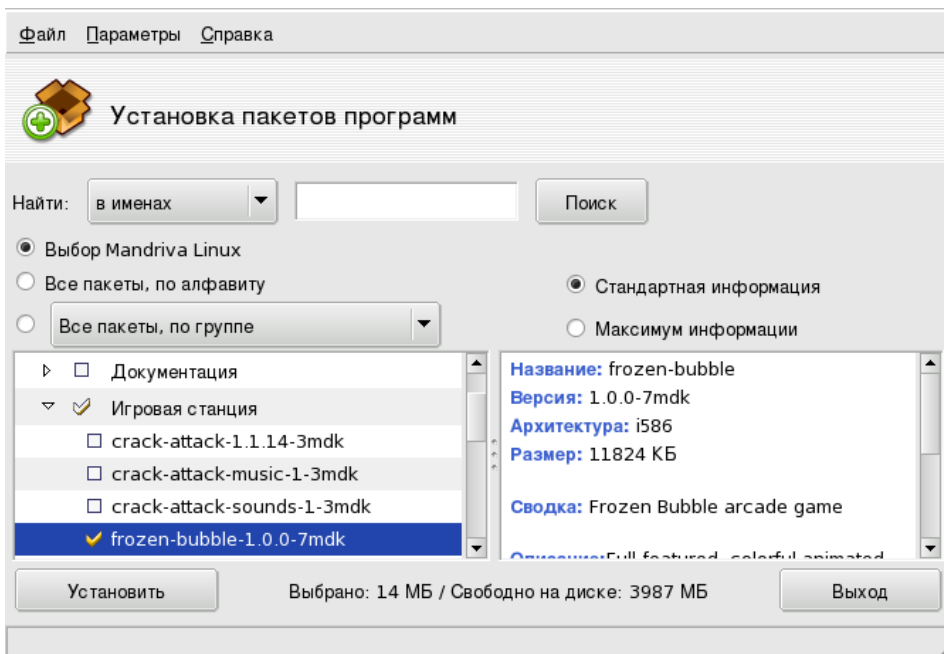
Файл Параметры Справка

Установка пакетов программ

Найти: в именах Поиск

Выбор Mandriva Linux

Все пакеты, по алфавиту

Все пакеты, по группе

Стандартная информация

Максимум информации

Документация
Игровая станция
crack-attack-1.1.14-3mdk
crack-attack-music-1-3mdk
crack-attack-sounds-1-3mdk
frozen-bubble-1.0.0-7mdk

Название: frozen-bubble
Версия: 1.0.0-7mdk
Архитектура: i586
Размер: 11824 КБ

Сводка: Frozen Bubble arcade game

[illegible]

Установить Выбрано: 14 МБ / Свободно на диске: 3987 МБ Выход